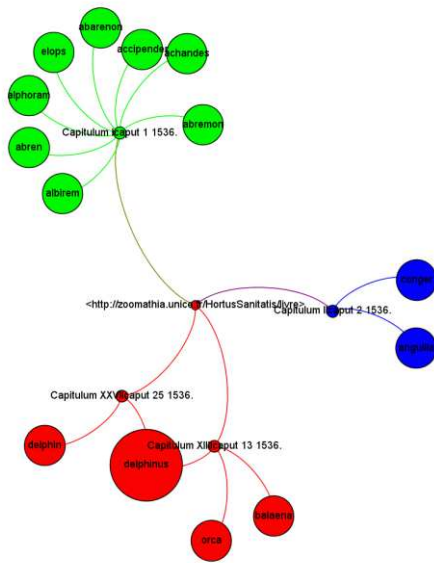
abarenon
elops
accipender
achandes
alphoram
abremon
Capitulum I caput 1 1536.
abren
albirem
<http://zoomathia.unice.fr/HortusSanitatis/livre>
Capitulum II caput 2 1536.
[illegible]
anguilla
Capitulum XXV caput 25 1536.
Capitulum XIII caput 13 1536.
delphin
delphinus
balaena
orca